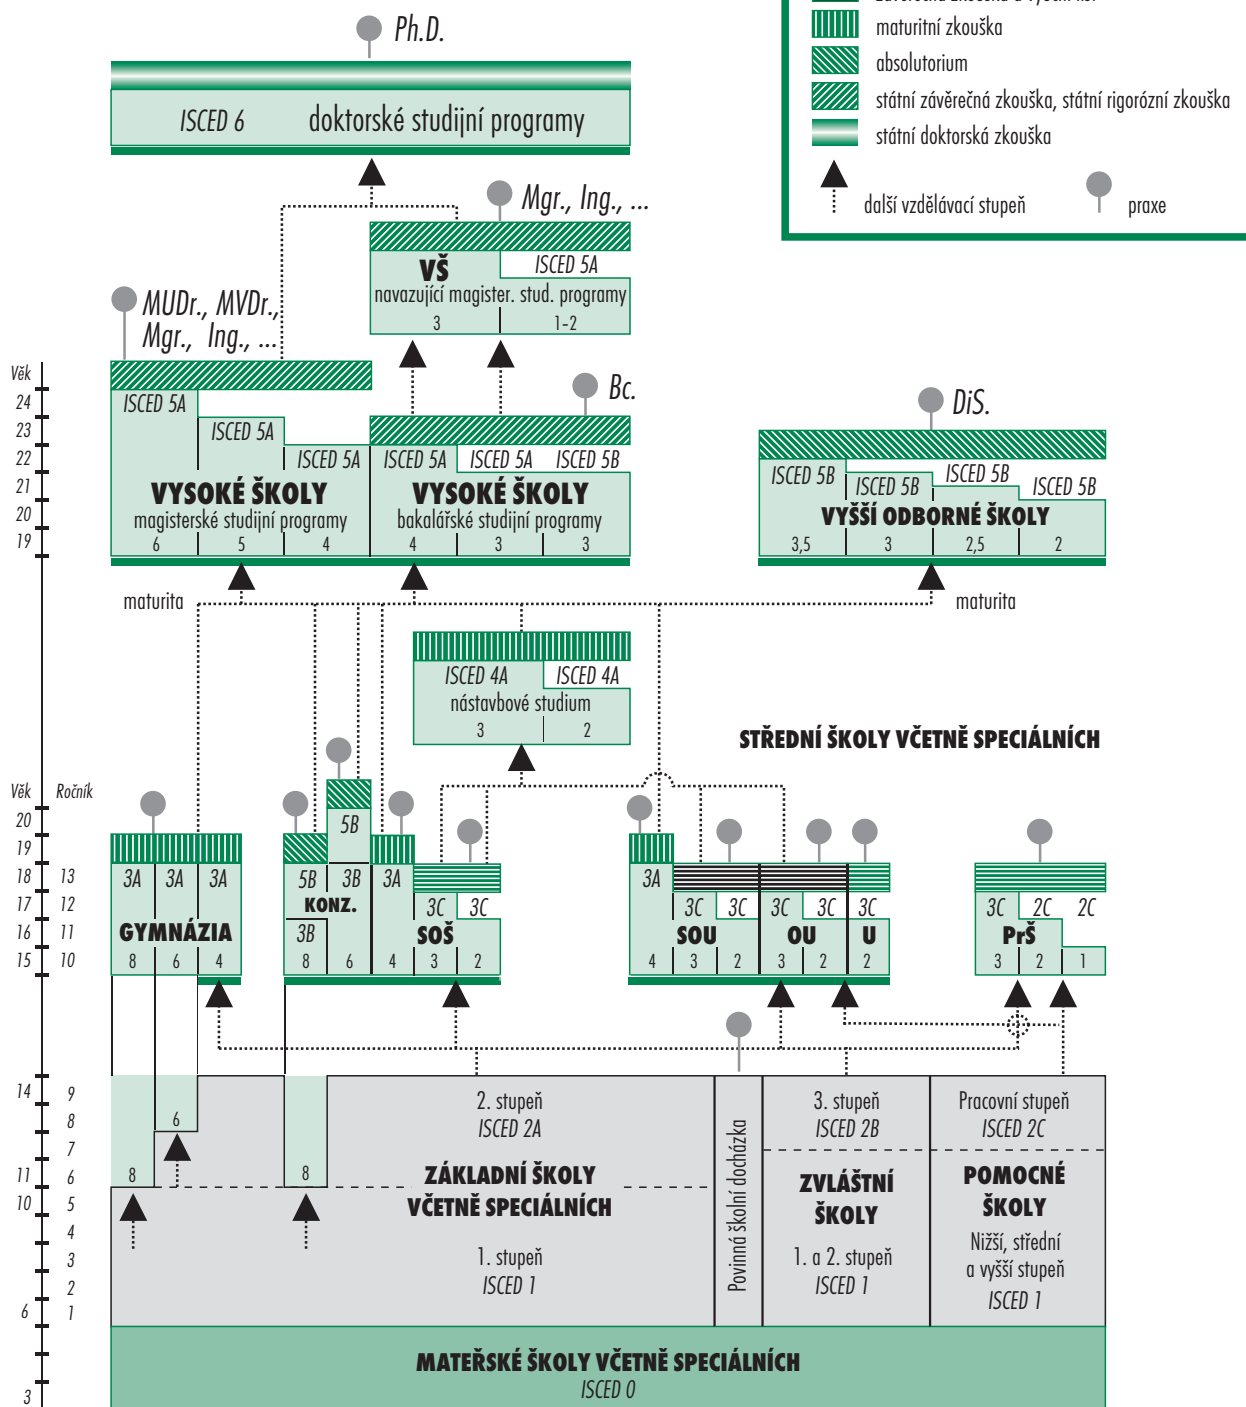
maturitní zkouška
absolutorium
státní závěrečná zkouška, státní rigorózní zkouška
státní doktorská zkouška
další vzdělávací stupeň
praxe

Ph.D.
ISCED 6 doktorské studijní programy

Mgr., Ing., ...
VŠ
ISCED 5A
navazující magister. stud. programy
3 1-2

MUDr., MVDr., Mgr., Ing., ...

Bc.

DiS.

Věk
24
23
22
21
20
19

ISCED 5A
ISCED 5A
ISCED 5A
VYSOKÉ ŠKOLY
magisterské studijní programy
6 5 4

ISCED 5A ISCED 5A ISCED 5B
VYSOKÉ ŠKOLY
bakalářské studijní programy
4 3 3

ISCED 5B ISCED 5B ISCED 5B ISCED 5B
VYŠŠÍ ODBORNÉ ŠKOLY
3,5 3 2,5 2

maturita
maturita

ISCED 4A ISCED 4A
nástavbové studium
3 2

STŘEDNÍ ŠKOLY VČETNĚ SPECIÁLNÍCH

Věk Ročník
20
19
18 13
17 12
16 11
15 10

3A 3A 3A
GYMNÁZIA
8 6 4

5B
5B 3B 3A
KONZ.
3B
8 6
3C 3C
SOŠ
4 3 2

3A
3C 3C 3C 3C 3C
SOU OU U
4 3 2 3 2 2

3C 2C 2C
PrŠ
3 2 1

14 9
8
7
11 6
10 5
4
3
2
6 1
3

6
8
8

2. stupeň
ISCED 2A
ZÁKLADNÍ ŠKOLY VČETNĚ SPECIÁLNÍCH
1. stupeň
ISCED 1

Povinná školní docházka

3. stupeň
ISCED 2B
ZVLÁŠTNÍ ŠKOLY
1. a 2. stupeň
ISCED 1

Pracovní stupeň
ISCED 2C
POMOCNÉ ŠKOLY
Nižší, střední a vyšší stupeň
ISCED 1

MATEŘSKÉ ŠKOLY VČETNĚ SPECIÁLNÍCH
ISCED 0